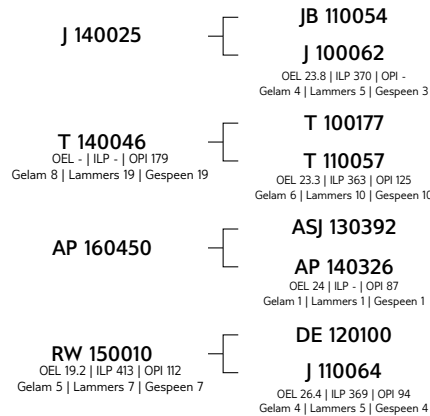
J 140025

JB 110054

J 100062
OEL 23.8 | ILP 370 | OPI -
Gelam 4 | Lammers 5 | Gespeen 3

T 140046
OEL - | ILP - | OPI 179
Gelam 8 | Lammers 19 | Gespeen 19

T 100177

T 110057
OEL 23.3 | ILP 363 | OPI 125
Gelam 6 | Lammers 10 | Gespeen 10

AP 160450

ASJ 130392

AP 140326
OEL 24 | ILP - | OPI 87
Gelam 1 | Lammers 1 | Gespeen 1

RW 150010
OEL 19.2 | ILP 413 | OPI 112
Gelam 5 | Lammers 7 | Gespeen 7

DE 120100

J 110064
OEL 26.4 | ILP 369 | OPI 94
Gelam 4 | Lammers 5 | Gespeen 4